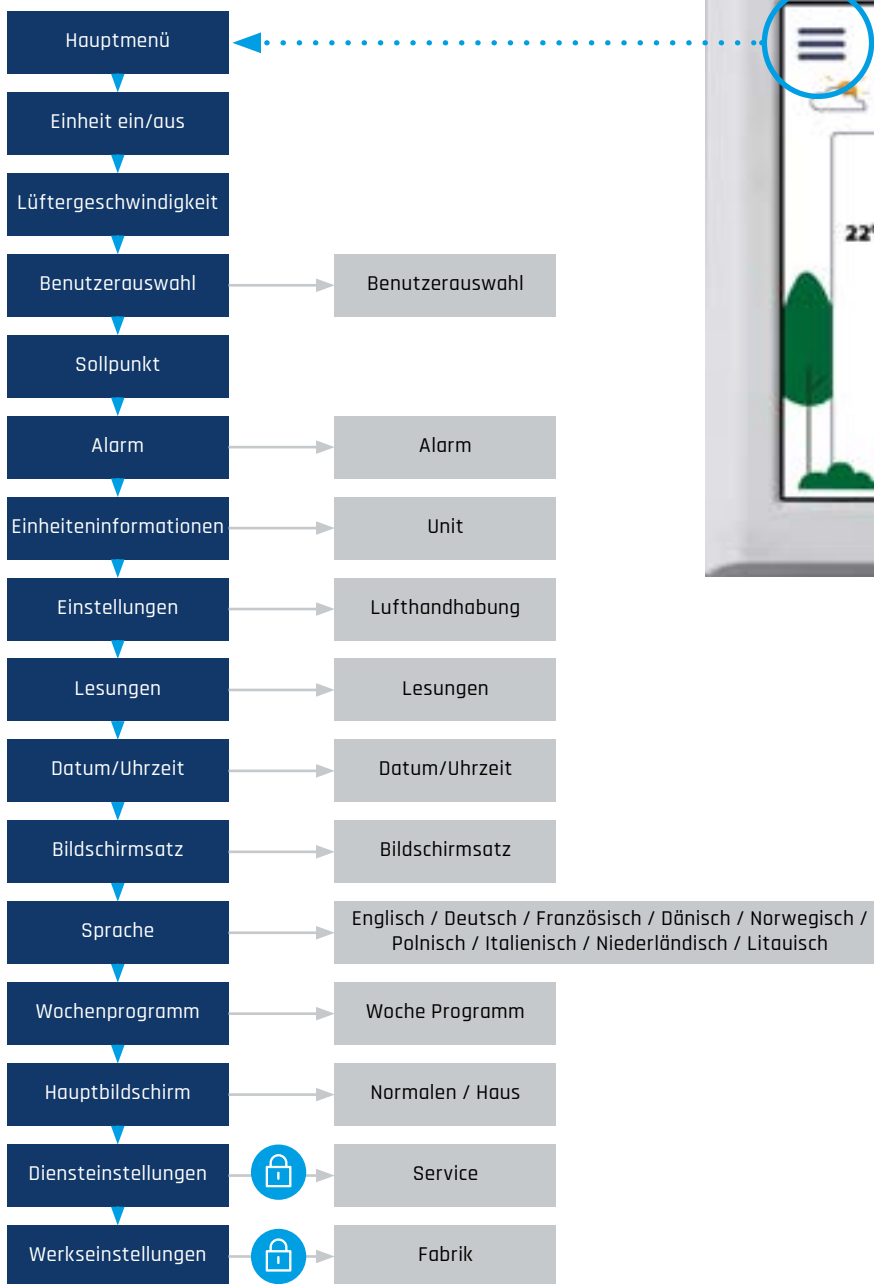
Hauptmenü

Einheit ein/aus

Lüftergeschwindigkeit

Benutzerauswahl

Benutzerauswahl

Sollpunkt

Alarm

Alarm

Einheiteninformationen

Unit

Einstellungen

Lufthandhabung

Lesungen

Lesungen

Datum/Uhrzeit

Datum/Uhrzeit

Bildschirmsatz

Bildschirmsatz

Sprache

Englisch / Deutsch / Französisch / Dänisch / Norwegisch / Polnisch / Italienisch / Niederländisch / Litauisch

Wochenprogramm

Woche Programm

Hauptbildschirm

Normalen / Haus

Diensteinstellungen

Service

Werkseinstellungen

Fabrik

22°